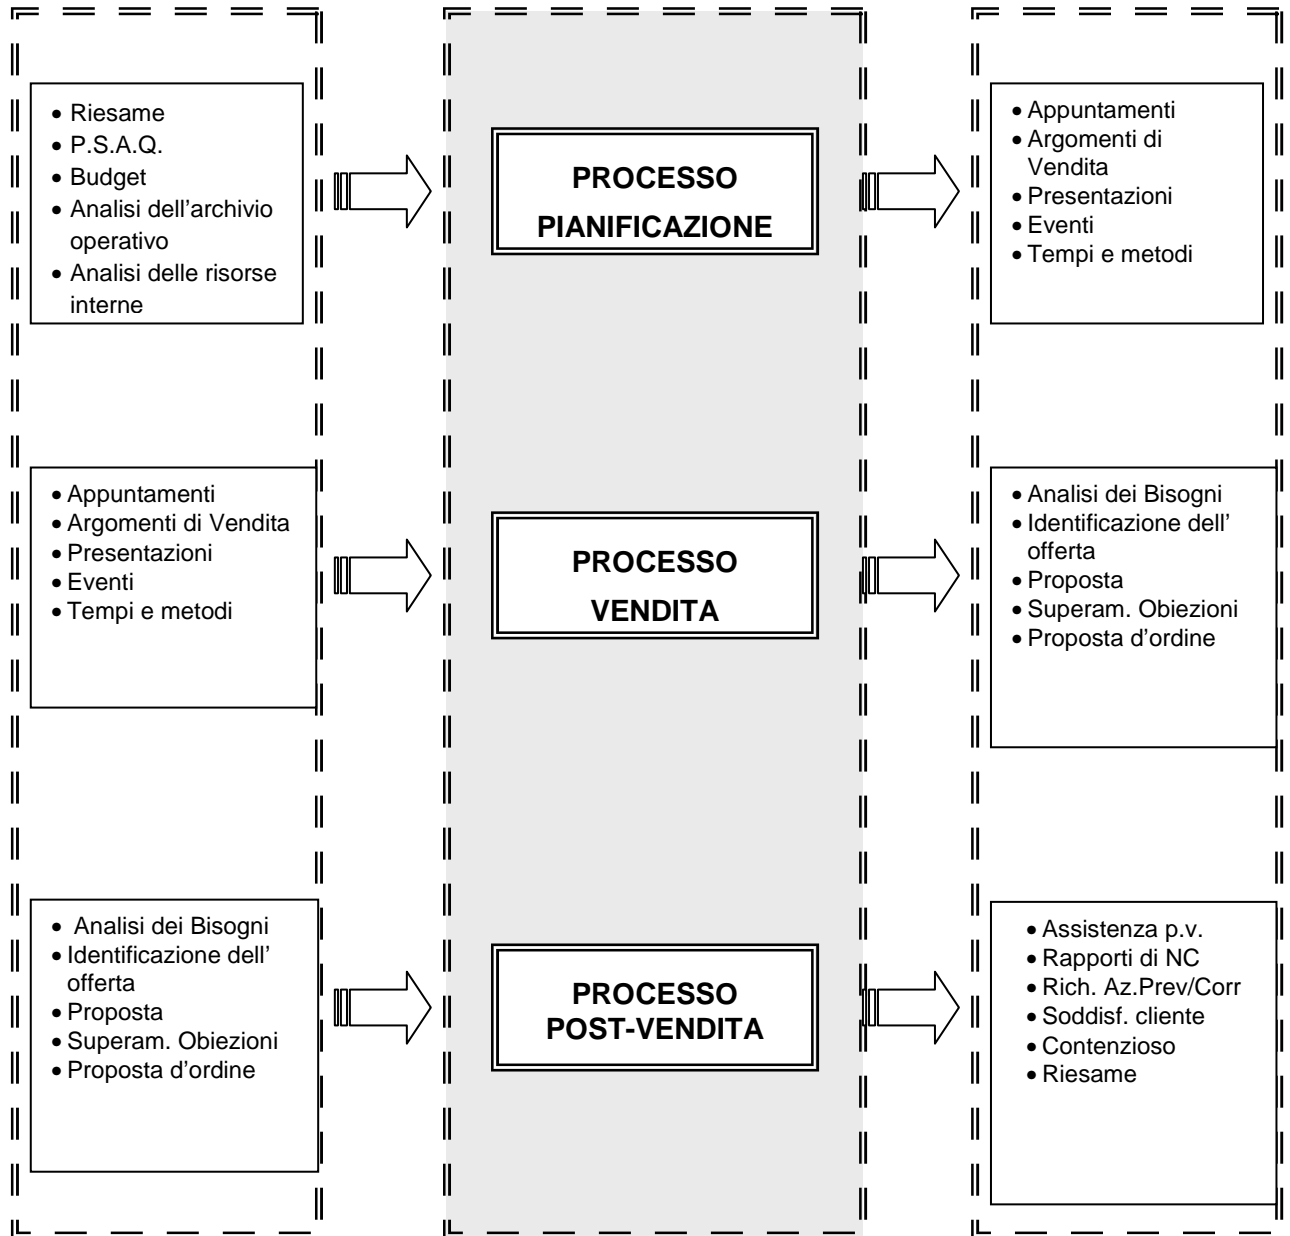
- Riesame
- P.S.A.Q.
- Budget
- Analisi dell’archivio operativo
- Analisi delle risorse interne

PROCESSO PIANIFICAZIONE

- Appuntamenti
- Argomenti di Vendita
- Presentazioni
- Eventi
- Tempi e metodi

- Appuntamenti
- Argomenti di Vendita
- Presentazioni
- Eventi
- Tempi e metodi

PROCESSO VENDITA

- Analisi dei Bisogni
- Identificazione dell’ offerta
- Proposta
- Superam. Obiezioni
- Proposta d’ordine

- Analisi dei Bisogni
- Identificazione dell’ offerta
- Proposta
- Superam. Obiezioni
- Proposta d’ordine

PROCESSO POST-VENDITA

- Assistenza p.v.
- Rapporti di NC
- Rich. Az.Prev/Corr
- Soddisf. cliente
- Contenzioso
- Riesame